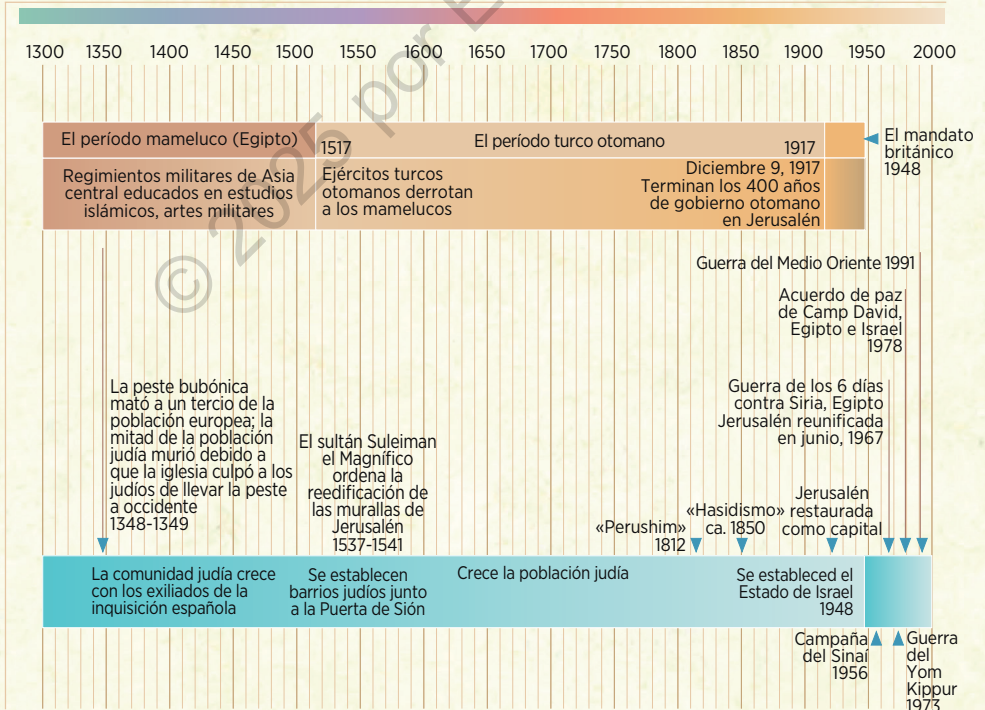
1300 1350 1400 1450 1500 1550 1600 1650 1700 1750 1800 1850 1900 1950 2000

© 2025 por E

El período mameluco (Egipto)

1517 El período turco otomano 1917

El mandato británico 1948

Regimientos militares de Asia central educados en estudios islámicos, artes militares

Ejércitos turcos otomanos derrotan a los mamelucos

Diciembre 9, 1917 Terminan los 400 años de gobierno otomano en Jerusalén

Guerra del Medio Oriente 1991

Acuerdo de paz de Camp David, Egipto e Israel 1978

La peste bubónica mató a un tercio de la población europea; la mitad de la población judía murió debido a que la iglesia culpó a los judíos de llevar la peste a occidente 1348-1349

El sultán Suleiman el Magnífico ordena la reedificación de las murallas de Jerusalén 1537-1541

Guerra de los 6 días contra Siria, Egipto Jerusalén reunificada en junio, 1967

Jerusalén restaurada como capital

«Perushim» 1812

«Hasidismo» ca. 1850

La comunidad judía crece con los exiliados de la inquisición española

Se establecen barrios judíos junto a la Puerta de Sión

Crece la población judía

Se estableced el Estado de Israel 1948

Campaña del Sinaí 1956

Guerra del Yom Kippur 1973